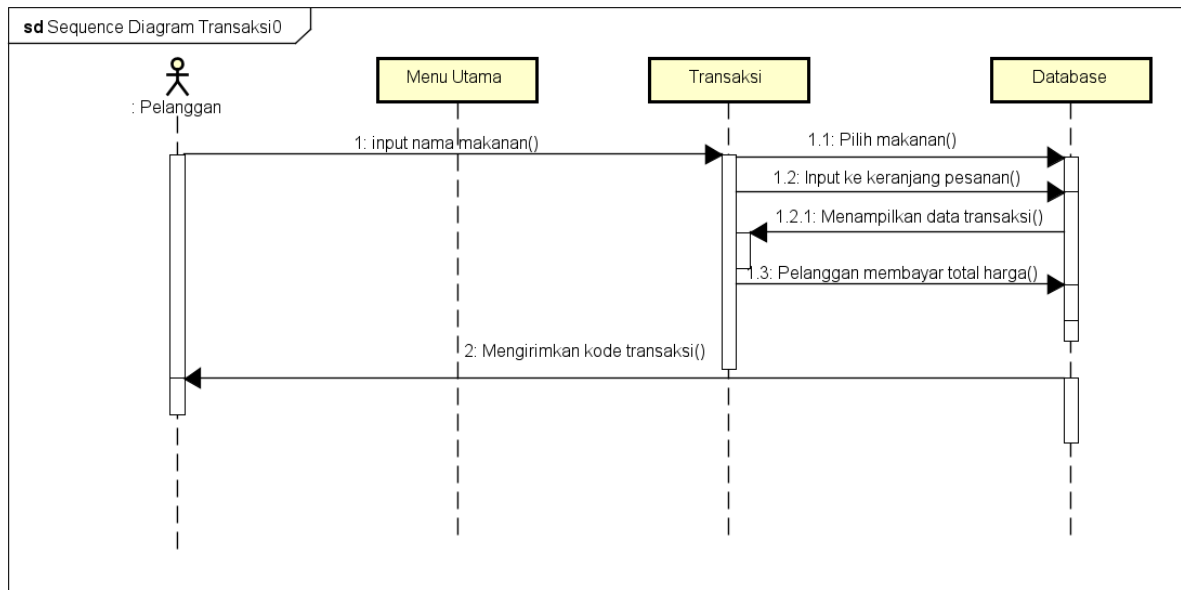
sd Sequence Diagram Transaksi0

: Pelanggan

Menu Utama

Transaksi

Database

1: input nama makanan()

1.1: Pilih makanan()

1.2: Input ke keranjang pesanan()

1.2.1: Menampilkan data transaksi()

1.3: Pelanggan membayar total harga()

2: Mengirimkan kode transaksi()